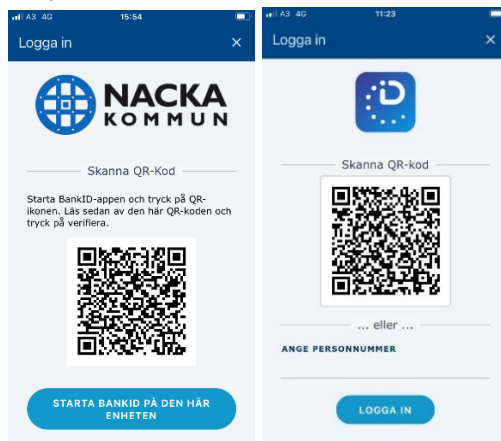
A3 4G 15:54

Logga in ×

NACKA KOMMUN

Skanna QR-Kod

Starta BankID-appen och tryck på QR-ikonen. Läs sedan av den här QR-koden och tryck på verifiera.

STARTA BANKID PÅ DEN HÄR ENHETEN

A3 4G 11:23

Logga in ×

Skanna QR-kod

... eller ...

ANGE PERSONNUMMER

LOGGA IN